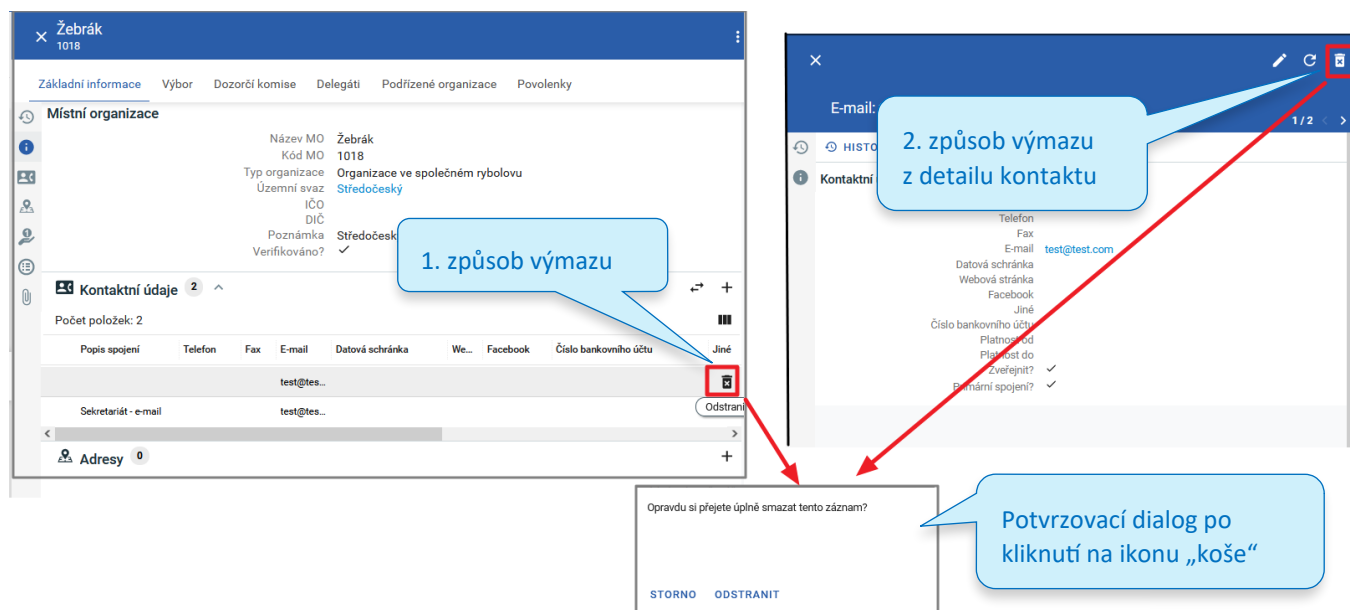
Žebrák
1018

Základní informace Výbor Dozorčí komise Delegáti Podřízené organizace Povolenky

Místní organizace

Název MO Žebrák
Kód MO 1018
Typ organizace Organizace ve společném rybolovu
Územní svaz Středočeský
IČO
DIČ
Poznámka Středočesk
Verifikováno? ✓

1. způsob výmazu

Kontaktní údaje 2

Počet položek: 2

| Popis spojení | Telefon | Fax | E-mail | Datová schránka | We... | Facebook | Číslo bankovního účtu | Jiné |
|---|---|---|---|---|---|---|---|---|
| | | | test@tes... | | | | | |
| Sekretariát - e-mail | | | test@tes... | | | | | |

Odstranit

Adresy 0

E-mail:

1 / 2

HISTO

Kontaktní

2. způsob výmazu z detailu kontaktu

Telefon
Fax
E-mail test@test.com
Datová schránka
Webová stránka
Facebook
Jiné
Číslo bankovního účtu
Platnost od
Platnost do
Zveřejnit? ✓
Primární spojení? ✓

Opravdu si přejete úplně smazat tento záznam?

STORNO ODSTRANIT

Potvrzovací dialog po kliknutí na ikonu „koše“